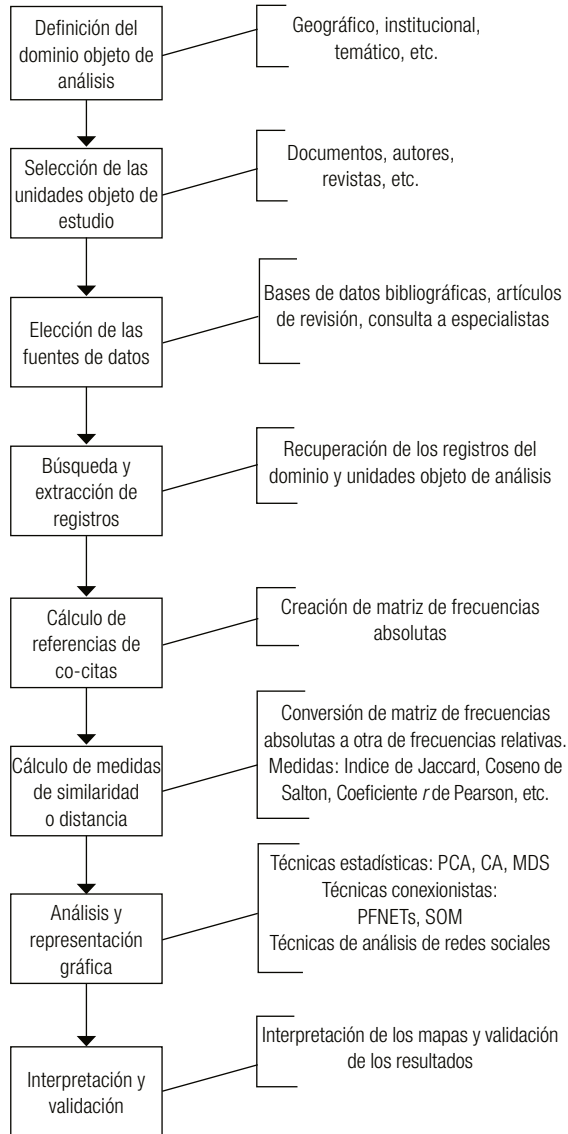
Definición del dominio objeto de análisis

Geográfico, institucional, temático, etc.

Selección de las unidades objeto de estudio

Documentos, autores, revistas, etc.

Elección de las fuentes de datos

Bases de datos bibliográficas, artículos de revisión, consulta a especialistas

Búsqueda y extracción de registros

Recuperación de los registros del dominio y unidades objeto de análisis

Cálculo de referencias de co-citas

Creación de matriz de frecuencias absolutas

Cálculo de medidas de similaridad o distancia

Conversión de matriz de frecuencias absolutas a otra de frecuencias relativas. Medidas: Indice de Jaccard, Coseno de Salton, Coeficiente $r$ de Pearson, etc.

Análisis y representación gráfica

Técnicas estadísticas: PCA, CA, MDS
Técnicas conexionistas: PFNETs, SOM
Técnicas de análisis de redes sociales

Interpretación y validación

Interpretación de los mapas y validación de los resultados